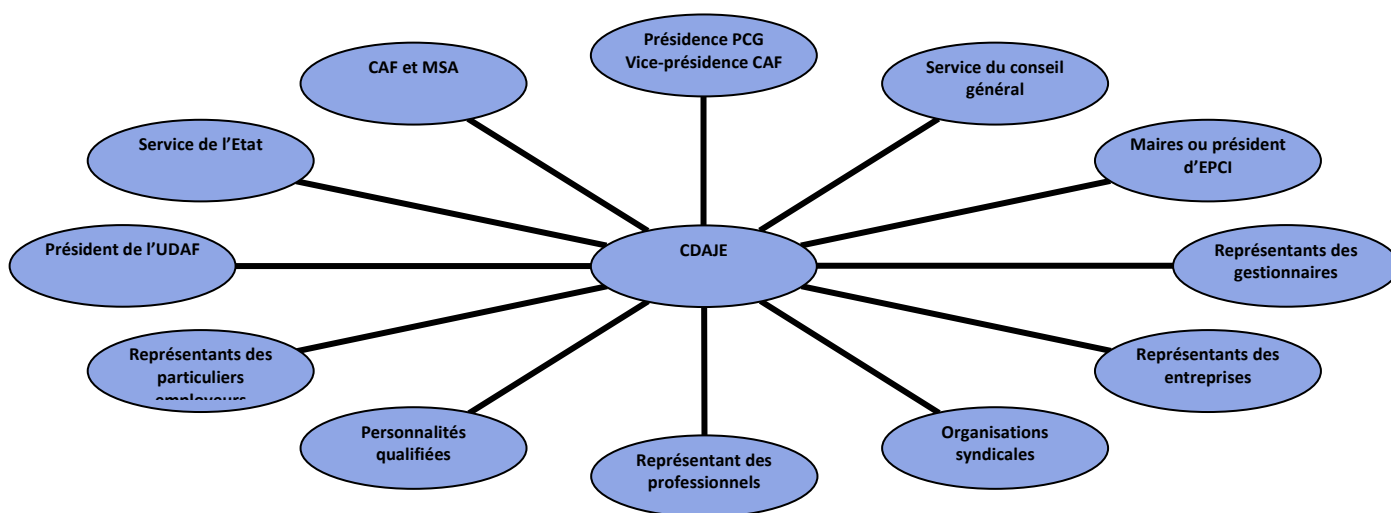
Présidence PCG
Vice-présidence CAF

CAF et MSA

Service du conseil général

Service de l'Etat

Maires ou président d'EPCI

Président de l'UDAF

CDAJE

Représentants des gestionnaires

Représentants des particuliers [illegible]

Représentants des entreprises

Personnalités qualifiées

Organisations syndicales

Représentant des professionnels